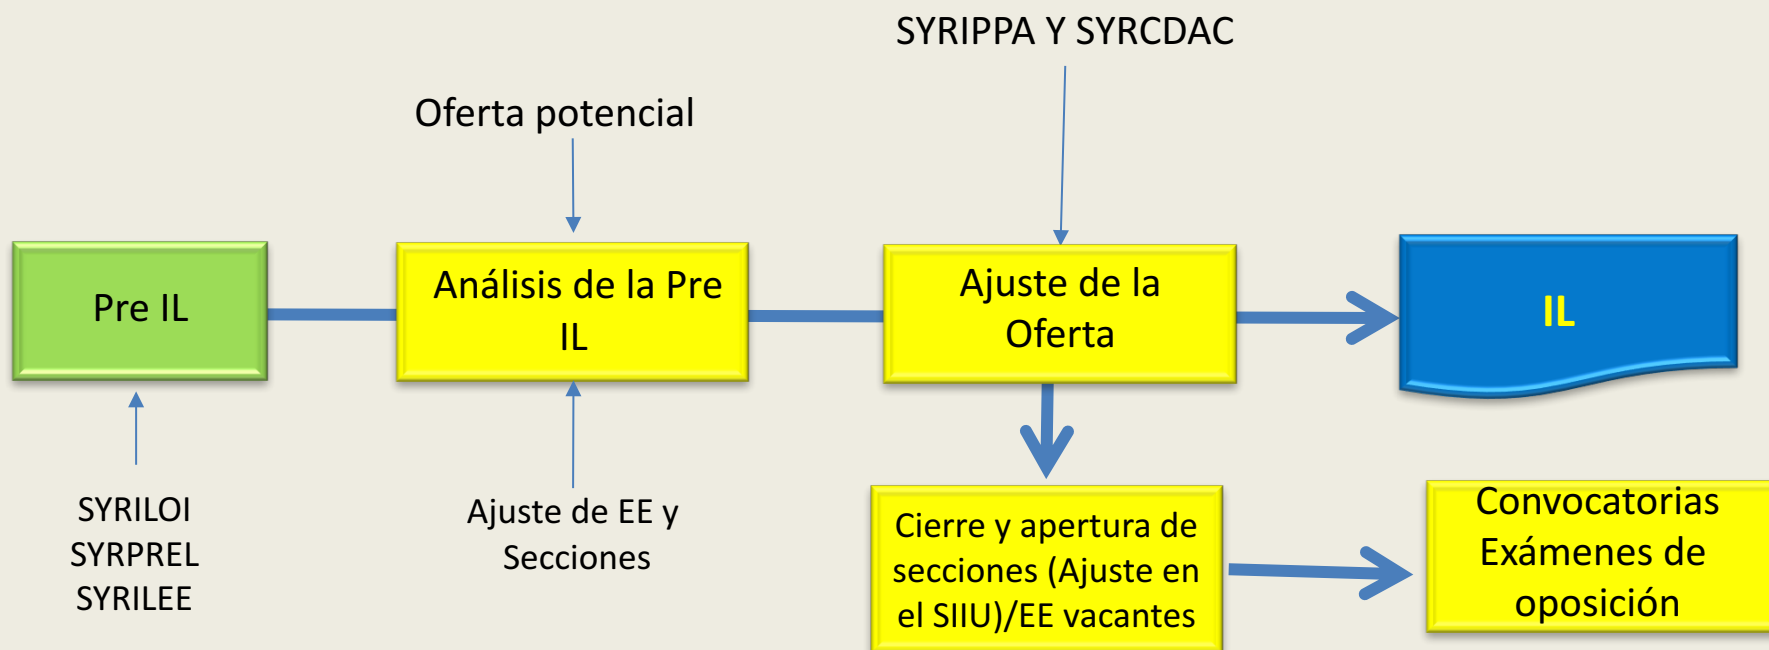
SYRIPPA Y SYRCDAC

Oferta potencial

Pre IL

Análisis de la Pre IL

Ajuste de la Oferta

IL

SYRILOI
SYRPREL
SYRILEE

Ajuste de EE y Secciones

Cierre y apertura de secciones (Ajuste en el SIIU)/EE vacantes

Convocatorias Exámenes de oposición